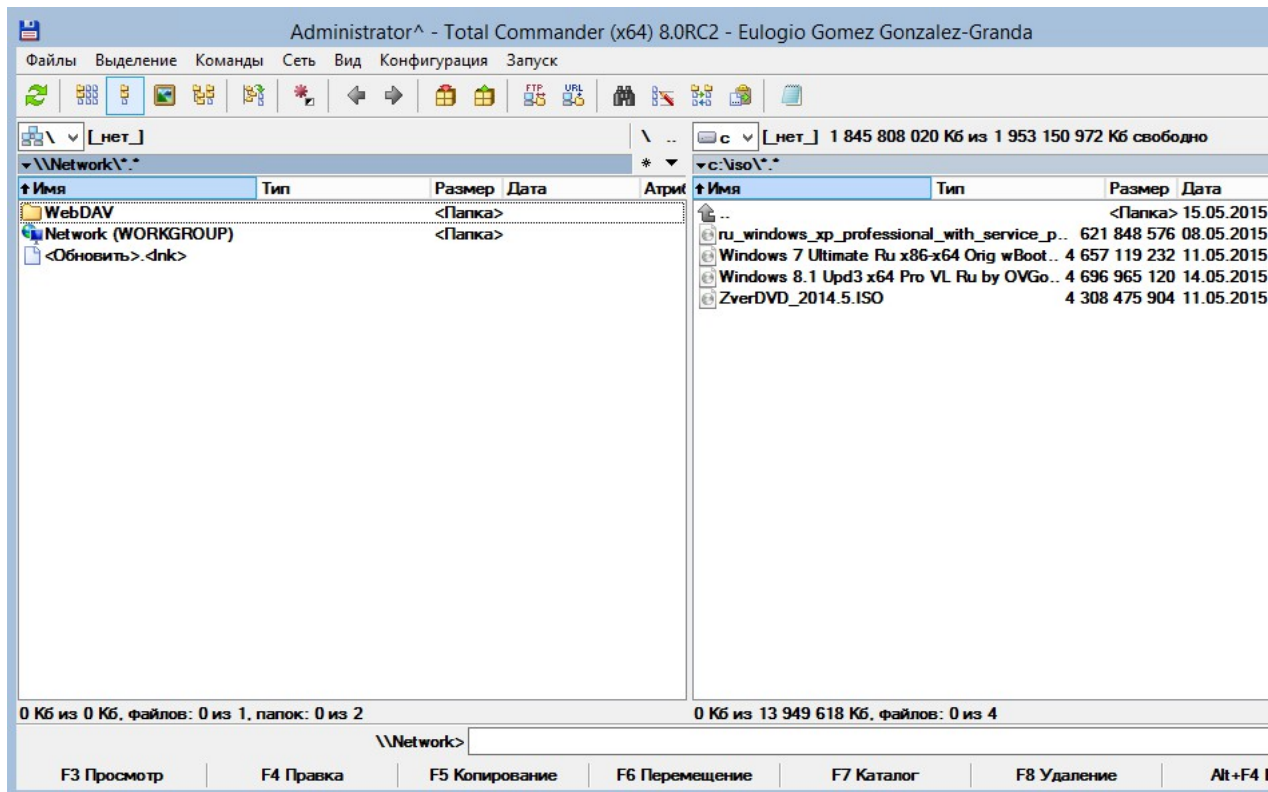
Administrator^ - Total Commander (x64) 8.0RC2 - Eulogio Gomez Gonzalez-Granda

Файлы Выделение Команды Сеть Вид Конфигурация Запуск

\ v [_нет_]
\ ..
▾\\Network\*.*
* ▾

| ↑Имя | Тип | Размер | Дата | Атриб |
|---|---|---|---|---|
| WebDAV | | <Папка> | | |
| Network (WORKGROUP) | | <Папка> | | |
| <Обновить>.<lnk> | | | | |

0 Кб из 0 Кб, файлов: 0 из 1, папок: 0 из 2

c v [_нет_] 1 845 808 020 Кб из 1 953 150 972 Кб свободно
▾c:\iso\*.*

| ↑Имя | Тип | Размер | Дата |
|---|---|---|---|
| .. | | <Папка> | 15.05.2015 |
| ru_windows_xp_professional_with_service_p.. | | 621 848 576 | 08.05.2015 |
| Windows 7 Ultimate Ru x86-x64 Orig wBoot.. | | 4 657 119 232 | 11.05.2015 |
| Windows 8.1 Upd3 x64 Pro VL Ru by OVGo.. | | 4 696 965 120 | 14.05.2015 |
| ZverDVD_2014.5.ISO | | 4 308 475 904 | 11.05.2015 |

0 Кб из 13 949 618 Кб, файлов: 0 из 4

\\Network>

F3 Просмотр F4 Правка F5 Копирование F6 Перемещение F7 Каталог F8 Удаление Alt+F4 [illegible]